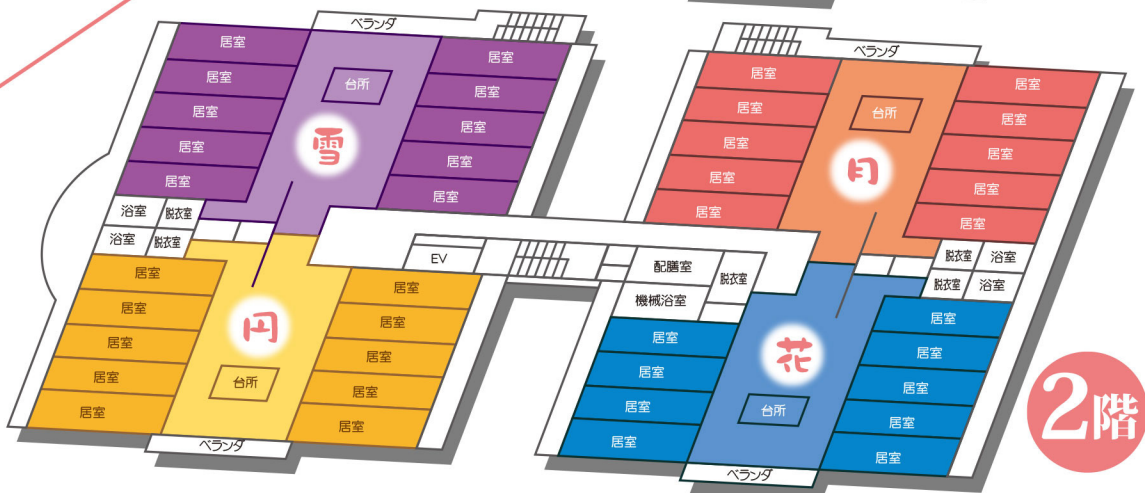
ベランダ
居室
居室
居室
居室
居室
台所
雪
居室
居室
居室
居室
居室
浴室
脱衣室
浴室
脱衣室
居室
居室
居室
居室
居室
円
台所
居室
居室
居室
居室
居室
ベランダ
EV
ベランダ
居室
居室
居室
居室
居室
台所
月
居室
居室
居室
居室
居室
脱衣室
浴室
脱衣室
浴室
配膳室
脱衣室
機械浴室
居室
居室
居室
居室
花
台所
居室
居室
居室
居室
居室
ベランダ
2階